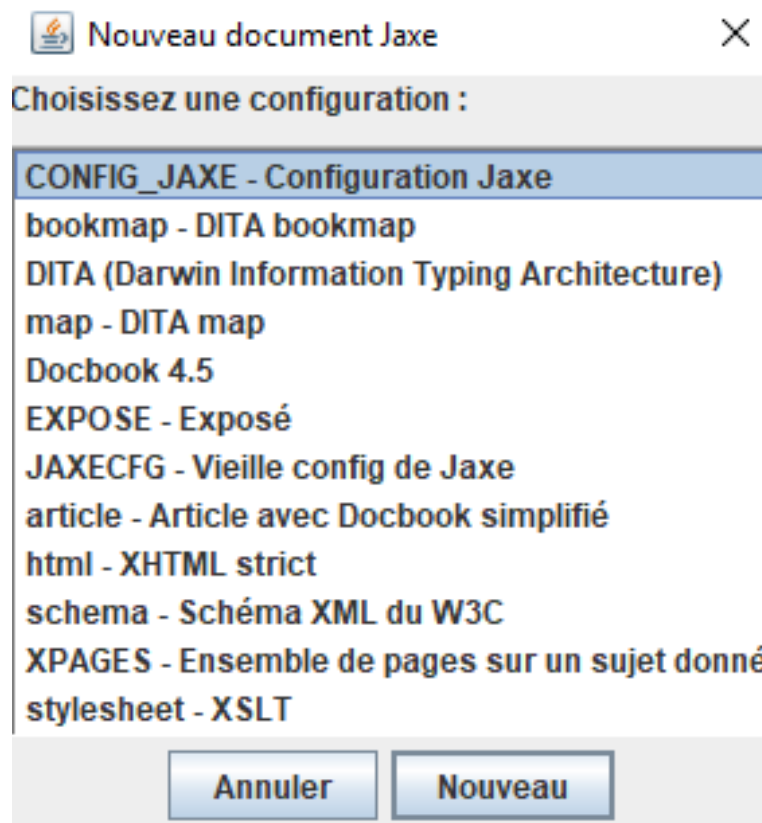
Nouveau document Jaxe

×

Choisissez une configuration :

CONFIG_JAXE - Configuration Jaxe
bookmap - DITA bookmap
DITA (Darwin Information Typing Architecture)
map - DITA map
Docbook 4.5
EXPOSE - Exposé
JAXECFG - Vieille config de Jaxe
article - Article avec Docbook simplifié
html - XHTML strict
schema - Schéma XML du W3C
XPAGES - Ensemble de pages sur un sujet donné
stylesheet - XSLT

Annuler
Nouveau